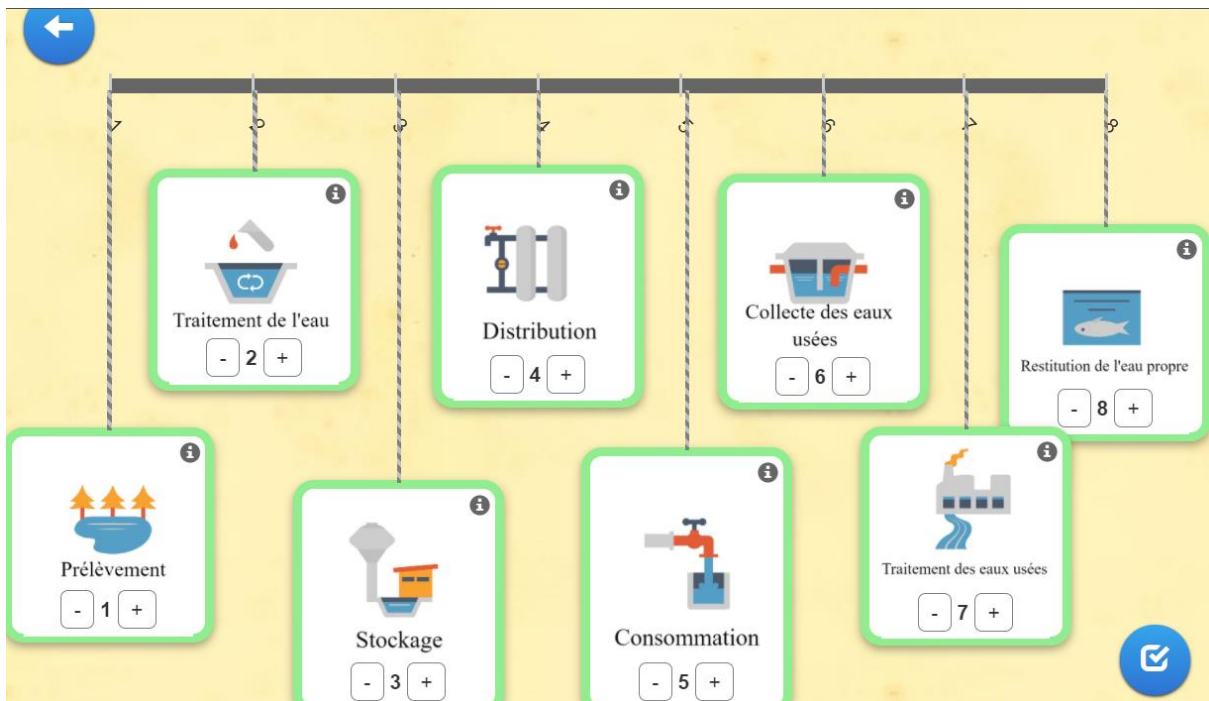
1
2
3
4
5
6
7
8

Traitement de l'eau
- 2 +

Distribution
- 4 +

Collecte des eaux usées
- 6 +

Restitution de l'eau propre
- 8 +

Prélèvement
- 1 +

Stockage
- 3 +

Consommation
- 5 +

Traitement des eaux usées
- 7 +